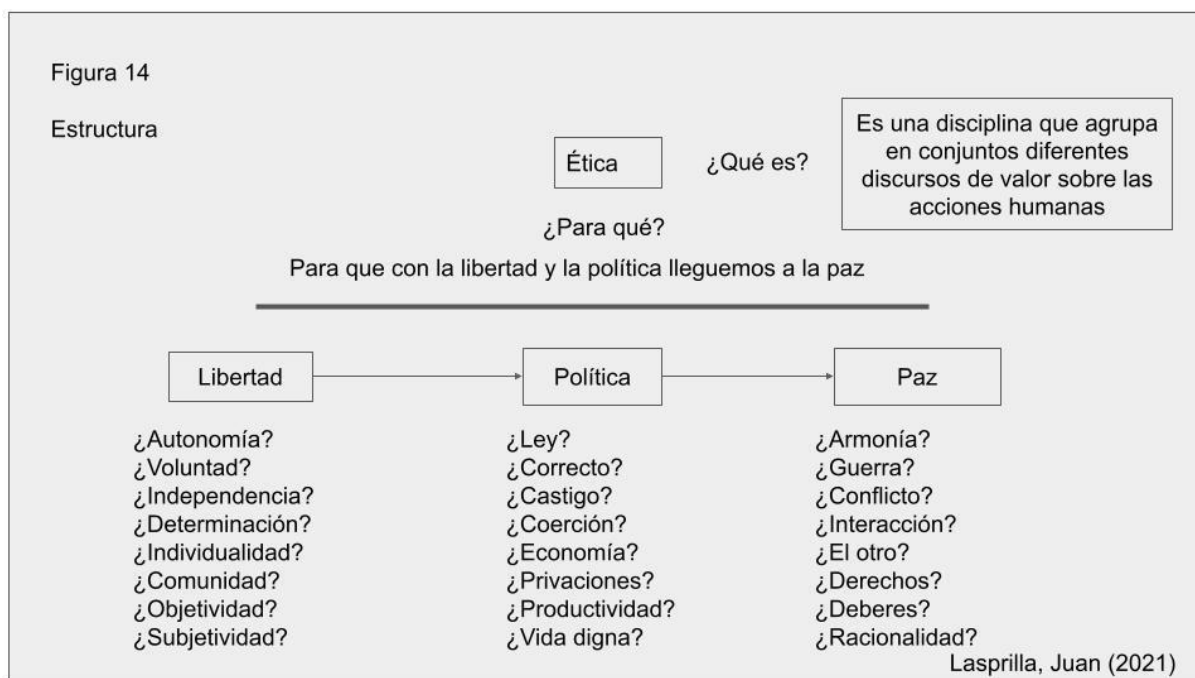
Figura 14

Estructura

Ética

¿Qué es?

Es una disciplina que agrupa en conjuntos diferentes discursos de valor sobre las acciones humanas

¿Para qué?

Para que con la libertad y la política lleguemos a la paz

Libertad

Política

Paz

¿Autonomía?
¿Voluntad?
¿Independencia?
¿Determinación?
¿Individualidad?
¿Comunidad?
¿Objetividad?
¿Subjetividad?

¿Ley?
¿Correcto?
¿Castigo?
¿Coerción?
¿Economía?
¿Privaciones?
¿Productividad?
¿Vida digna?

¿Armonía?
¿Guerra?
¿Conflicto?
¿Interacción?
¿El otro?
¿Derechos?
¿Deberes?
¿Racionalidad?

Lasprilla, Juan (2021)